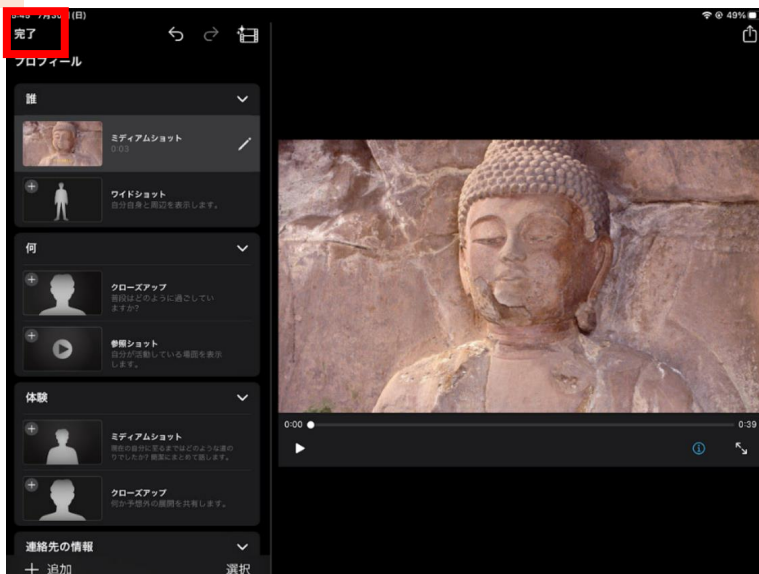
(日)

49%

完了

プロフィール

誰

ミディアムショット
0:03

ワイドショット
自分自身と周辺を表示します。

何

クローズアップ
普段はどのように過ごしていますか?

参照ショット
自分が活動している場面を表示します。

体験

ミディアムショット
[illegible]

クローズアップ
何か予想外の展開を共有します。

連絡先の情報

+ 追加

選択

0:00

0:39